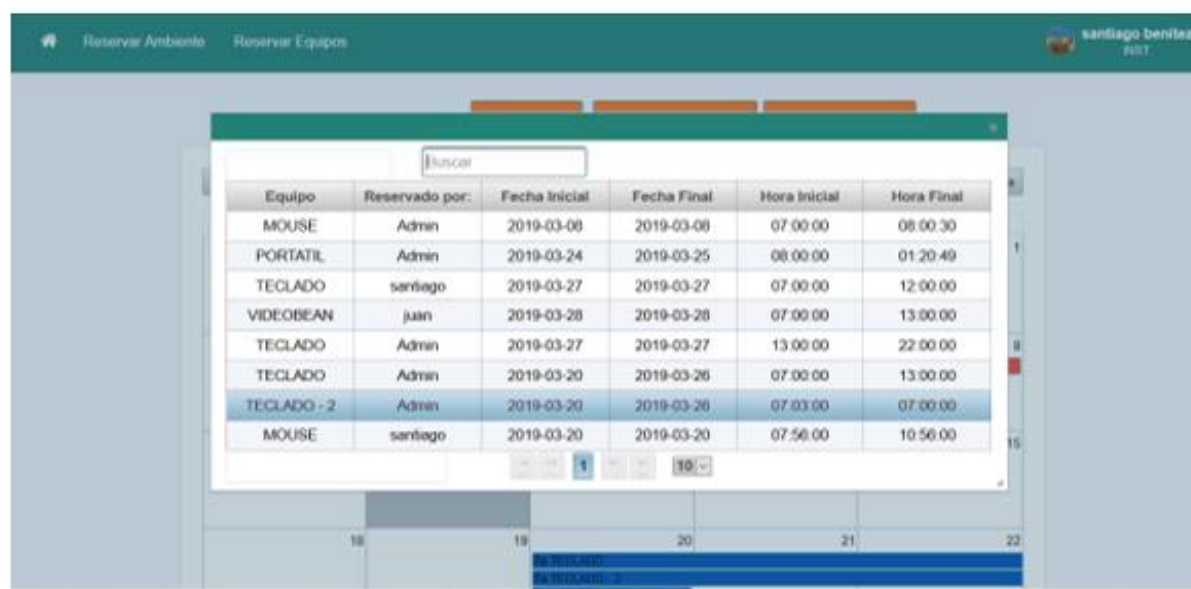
Reservar Ambiente Reservar Equipos

santiago benitez
INST

Buscar

| Equipo | Reservado por: | Fecha Inicial | Fecha Final | Hora Inicial | Hora Final |
|---|---|---|---|---|---|
| MOUSE | Admin | 2019-03-08 | 2019-03-08 | 07:00:00 | 08:00:30 |
| PORTATIL | Admin | 2019-03-24 | 2019-03-25 | 08:00:00 | 01:20:49 |
| TECLADO | santiago | 2019-03-27 | 2019-03-27 | 07:00:00 | 12:00:00 |
| VIDEOBEAN | juan | 2019-03-28 | 2019-03-28 | 07:00:00 | 13:00:00 |
| TECLADO | Admin | 2019-03-27 | 2019-03-27 | 13:00:00 | 22:00:00 |
| TECLADO | Admin | 2019-03-20 | 2019-03-26 | 07:00:00 | 13:00:00 |
| TECLADO - 2 | Admin | 2019-03-20 | 2019-03-26 | 07:03:00 | 07:00:00 |
| MOUSE | santiago | 2019-03-20 | 2019-03-20 | 07:56:00 | 10:56:00 |

1 10

1
8
15
18 19 20 21 22
7a TECLADO
7a TECLADO - 2